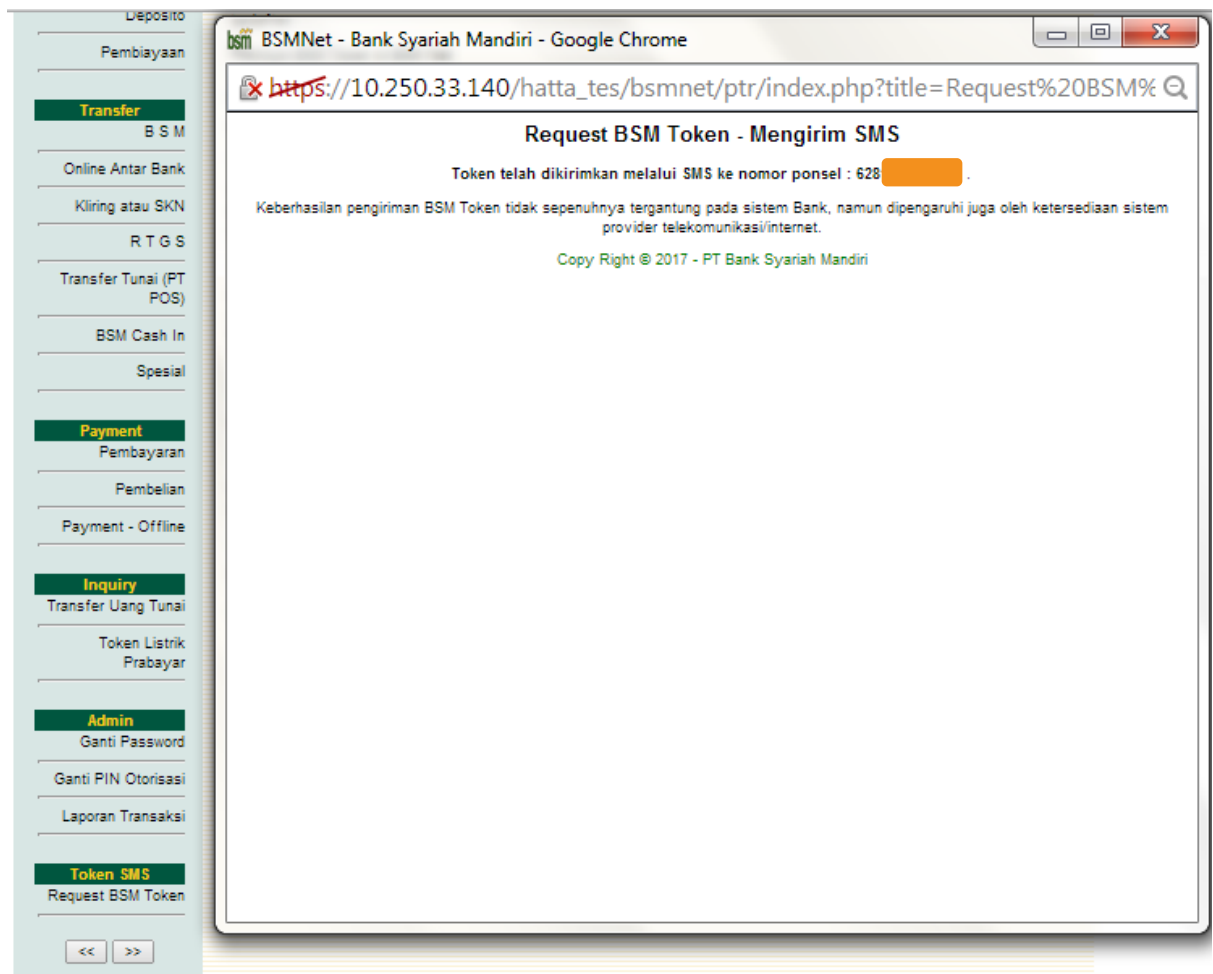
Deposito

Pembiayaan

Transfer
B S M

Online Antar Bank

Kliring atau SKN

R T G S

Transfer Tunai (PT POS)

BSM Cash In

Spesial

Payment
Pembayaran

Pembelian

Payment - Offline

Inquiry
Transfer Uang Tunai

Token Listrik Prabayar

Admin
Ganti Password

Ganti PIN Otorisasi

Laporan Transaksi

Token SMS
Request BSM Token

<< >>

bsm BSMNet - Bank Syariah Mandiri - Google Chrome

https://10.250.33.140/hatta_tes/bsmnet/ptr/index.php?title=Request%20BSM%

Request BSM Token - Mengirim SMS

Token telah dikirimkan melalui SMS ke nomor ponsel : 628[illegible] .

Keberhasilan pengiriman BSM Token tidak sepenuhnya tergantung pada sistem Bank, namun dipengaruhi juga oleh ketersediaan sistem provider telekomunikasi/internet.

Copy Right © 2017 - PT Bank Syariah Mandiri